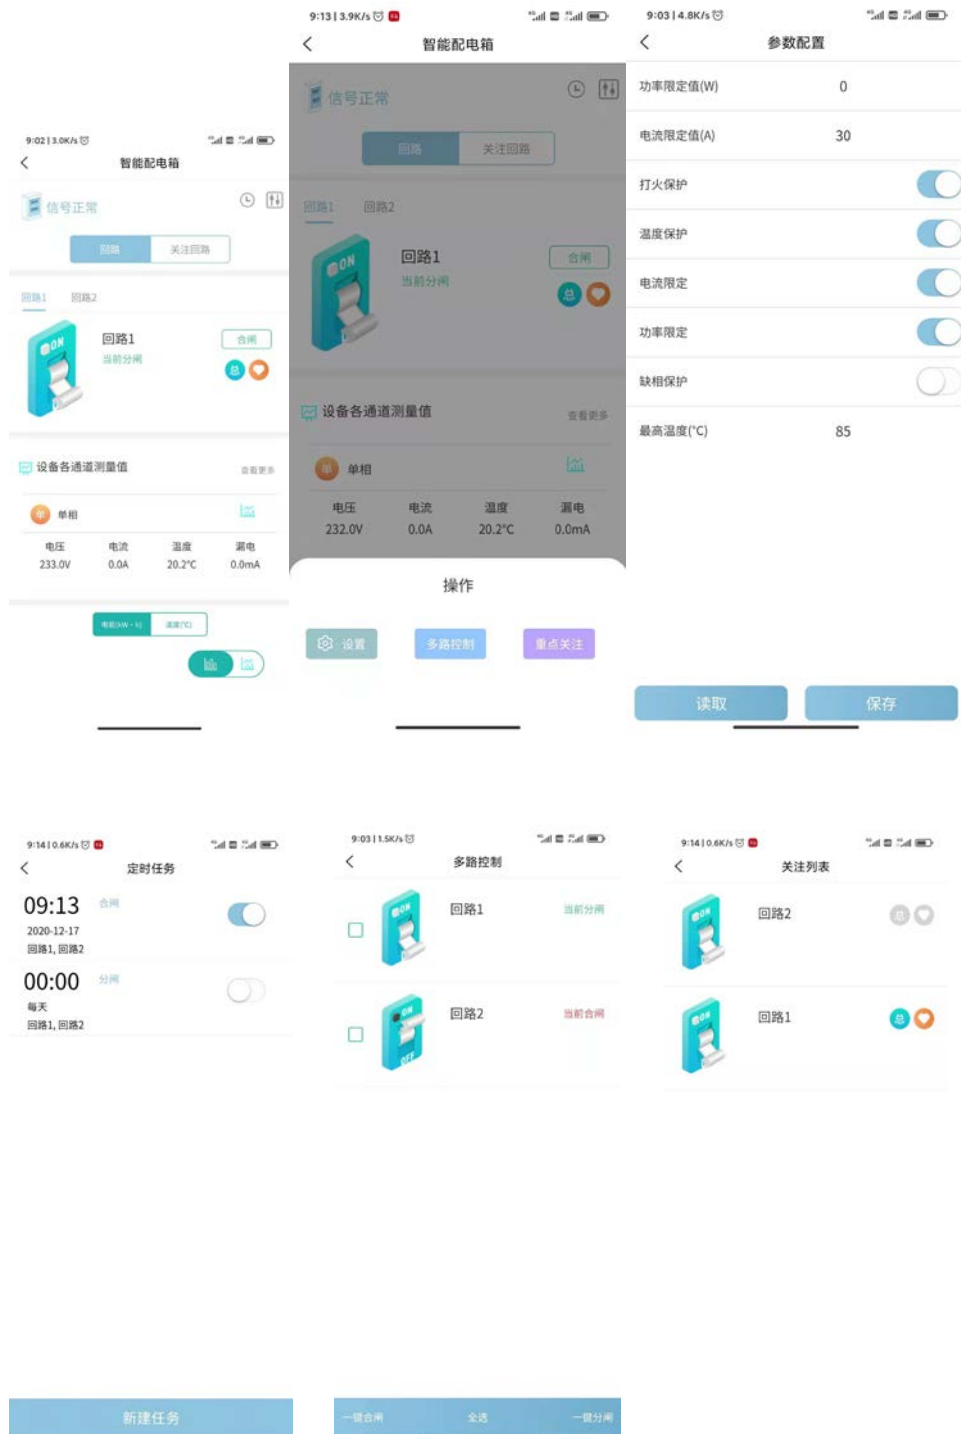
9:02 | 3.0K/s

智能配电箱

信号正常

回路　关注回路

回路1　回路2

ON

回路1
当前分闸

合闸

总

设备各通道测量值　查看更多

单　单相

| 电压 | 电流 | 温度 | 漏电 |
|---|---|---|---|
| 233.0V | 0.0A | 20.2°C | 0.0mA |

电能(kW·h)　温度(°C)

9:13 | 3.9K/s

智能配电箱

信号正常

回路　关注回路

回路1　回路2

ON

回路1
当前分闸

合闸

总

设备各通道测量值　查看更多

单　单相

| 电压 | 电流 | 温度 | 漏电 |
|---|---|---|---|
| 232.0V | 0.0A | 20.2°C | 0.0mA |

操作

设置　多路控制　重点关注

9:03 | 4.8K/s

参数配置

功率限定值(W)　0

电流限定值(A)　30

打火保护

温度保护

电流限定

功率限定

缺相保护

最高温度(°C)　85

读取　保存

9:14 | 0.6K/s

定时任务

09:13　合闸
2020-12-17
回路1, 回路2

00:00　分闸
每天
回路1, 回路2

新建任务

9:03 | 1.5K/s

多路控制

ON
回路1　当前分闸

ON OFF
回路2　当前合闸

一键合闸　全选　一键分闸

9:14 | 0.6K/s

关注列表

ON
回路2

总

ON
回路1

总